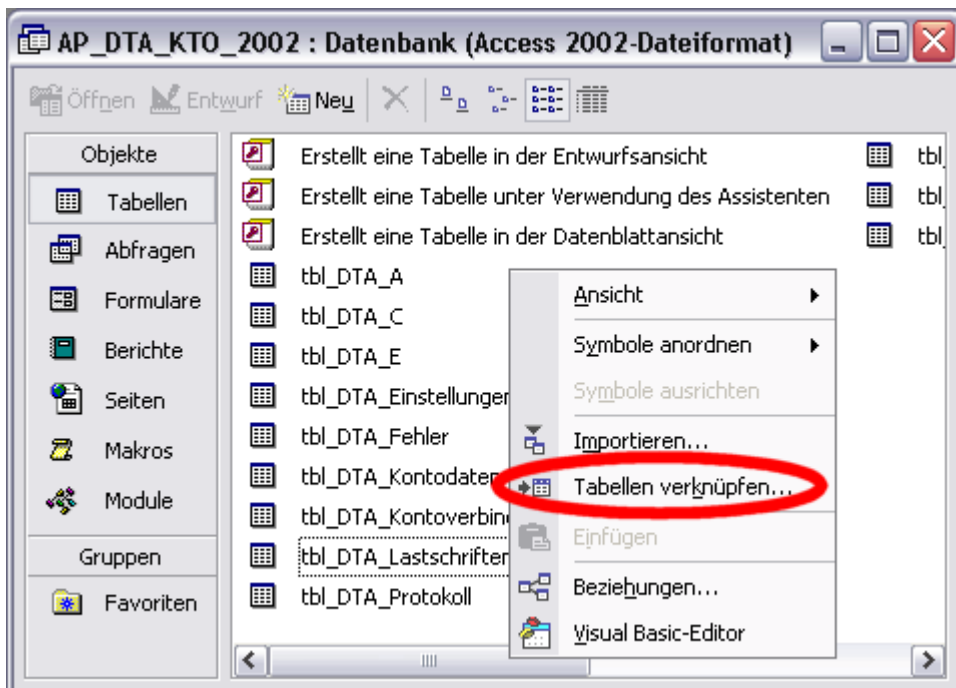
AP_DTA_KTO_2002 : Datenbank (Access 2002-Dateiformat)

Öffnen Entwurf Neu

Objekte
Tabellen
Abfragen
Formulare
Berichte
Seiten
Makros
Module
Gruppen
Favoriten

Erstellt eine Tabelle in der Entwurfsansicht
Erstellt eine Tabelle unter Verwendung des Assistenten
Erstellt eine Tabelle in der Datenblattansicht
tbl_DTA_A
tbl_DTA_C
tbl_DTA_E
tbl_DTA_Einstellungen
tbl_DTA_Fehler
tbl_DTA_Kontodaten
tbl_DTA_Kontoverbin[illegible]
tbl_DTA_Lastschriften
tbl_DTA_Protokoll

tbl
tbl
tbl

Ansicht
Symbole anordnen
Symbole ausrichten
Importieren...
Tabellen verknüpfen...
Einfügen
Beziehungen...
Visual Basic-Editor